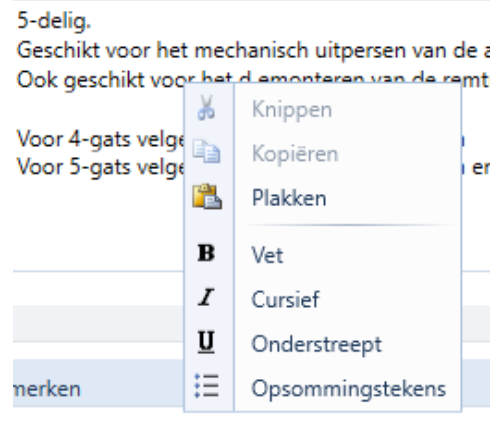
5-delig.
Geschikt voor het mechanisch uitpersen van de a
Ook geschikt voor het d emonteren van de remt

Voor 4-gats velge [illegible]
Voor 5-gats velge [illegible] er

Knippen
Kopiëren
Plakken
Vet
Cursief
Onderstreept
Opsommingstekens

merken